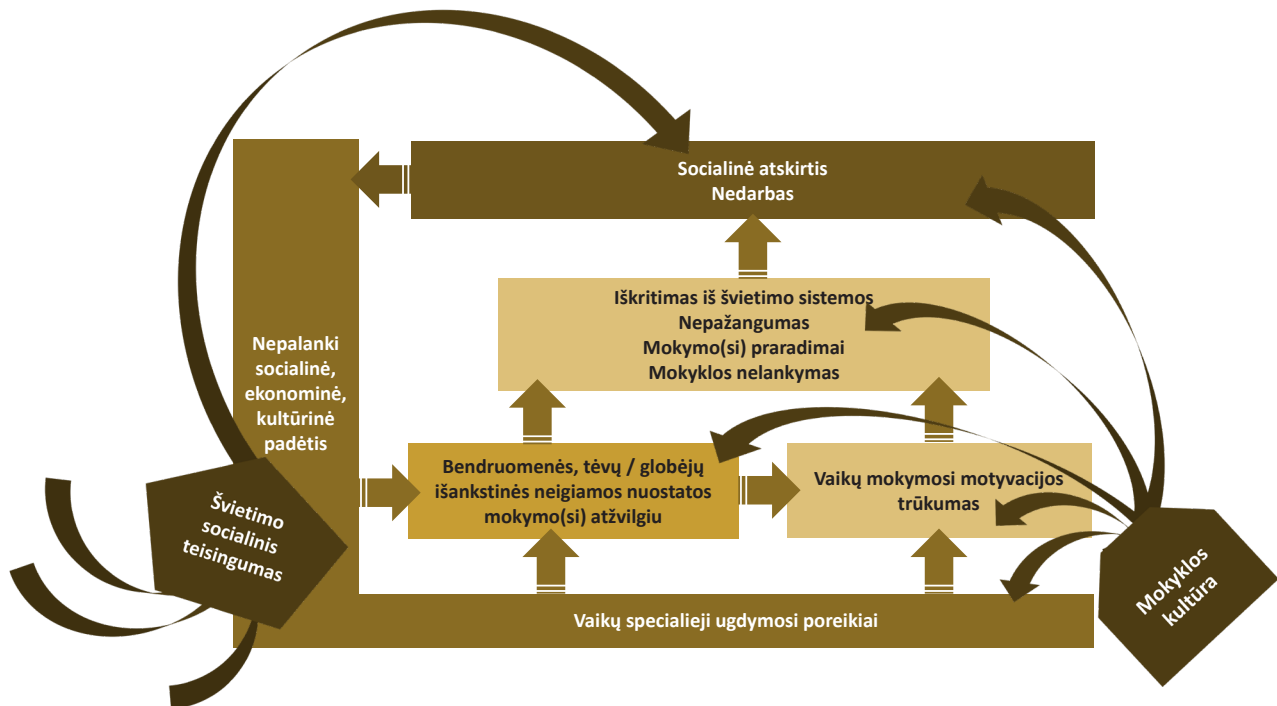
Socialinė atskirtis
Nedarbas

Iškritimas iš švietimo sistemos
Nepažangumas
Mokymo(si) praradimai
Mokyklos nelankymas

Nepalanki socialinė, ekonominė, kultūrinė padėtis

Bendruomenės, tėvų / globėjų išankstinės neigiamos nuostatos mokymo(si) atžvilgiu

Vaikų mokymosi motyvacijos trūkumas

Švietimo socialinis teisingumas

Mokyklos kultūra

Vaikų specialieji ugdymosi poreikiai